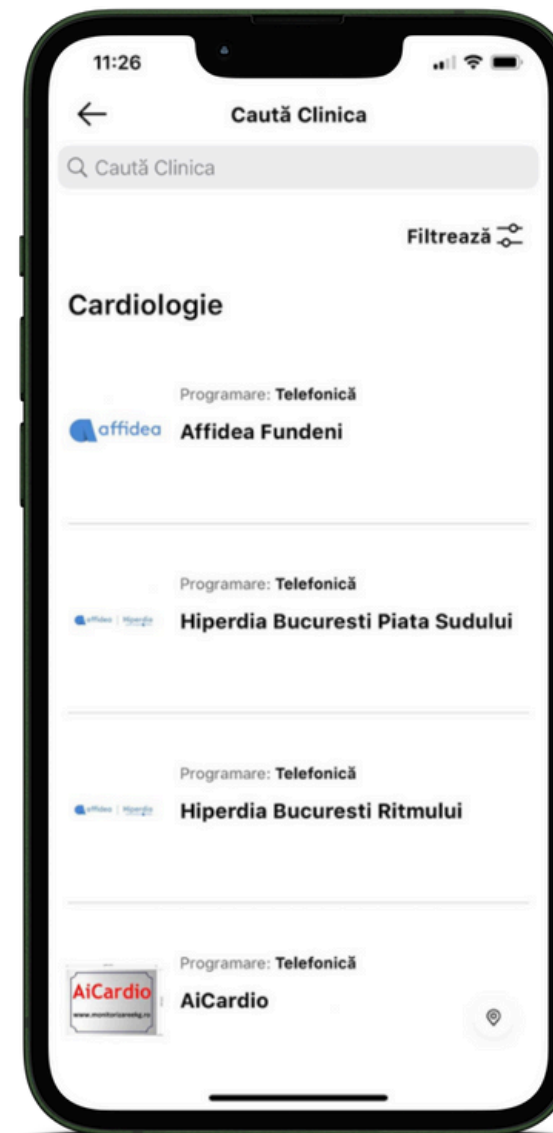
11:26

Caută Clinica

Caută Clinica

Filtrează

Cardiologie

affidea

Programare: Telefonică

Affidea Fundeni

affidea | Hiperdia

Programare: Telefonică

Hiperdia Bucuresti Piata Sudului

affidea | Hiperdia

Programare: Telefonică

Hiperdia Bucuresti Ritmului

AiCardio
www.monitorizareekg.ro

Programare: Telefonică

AiCardio